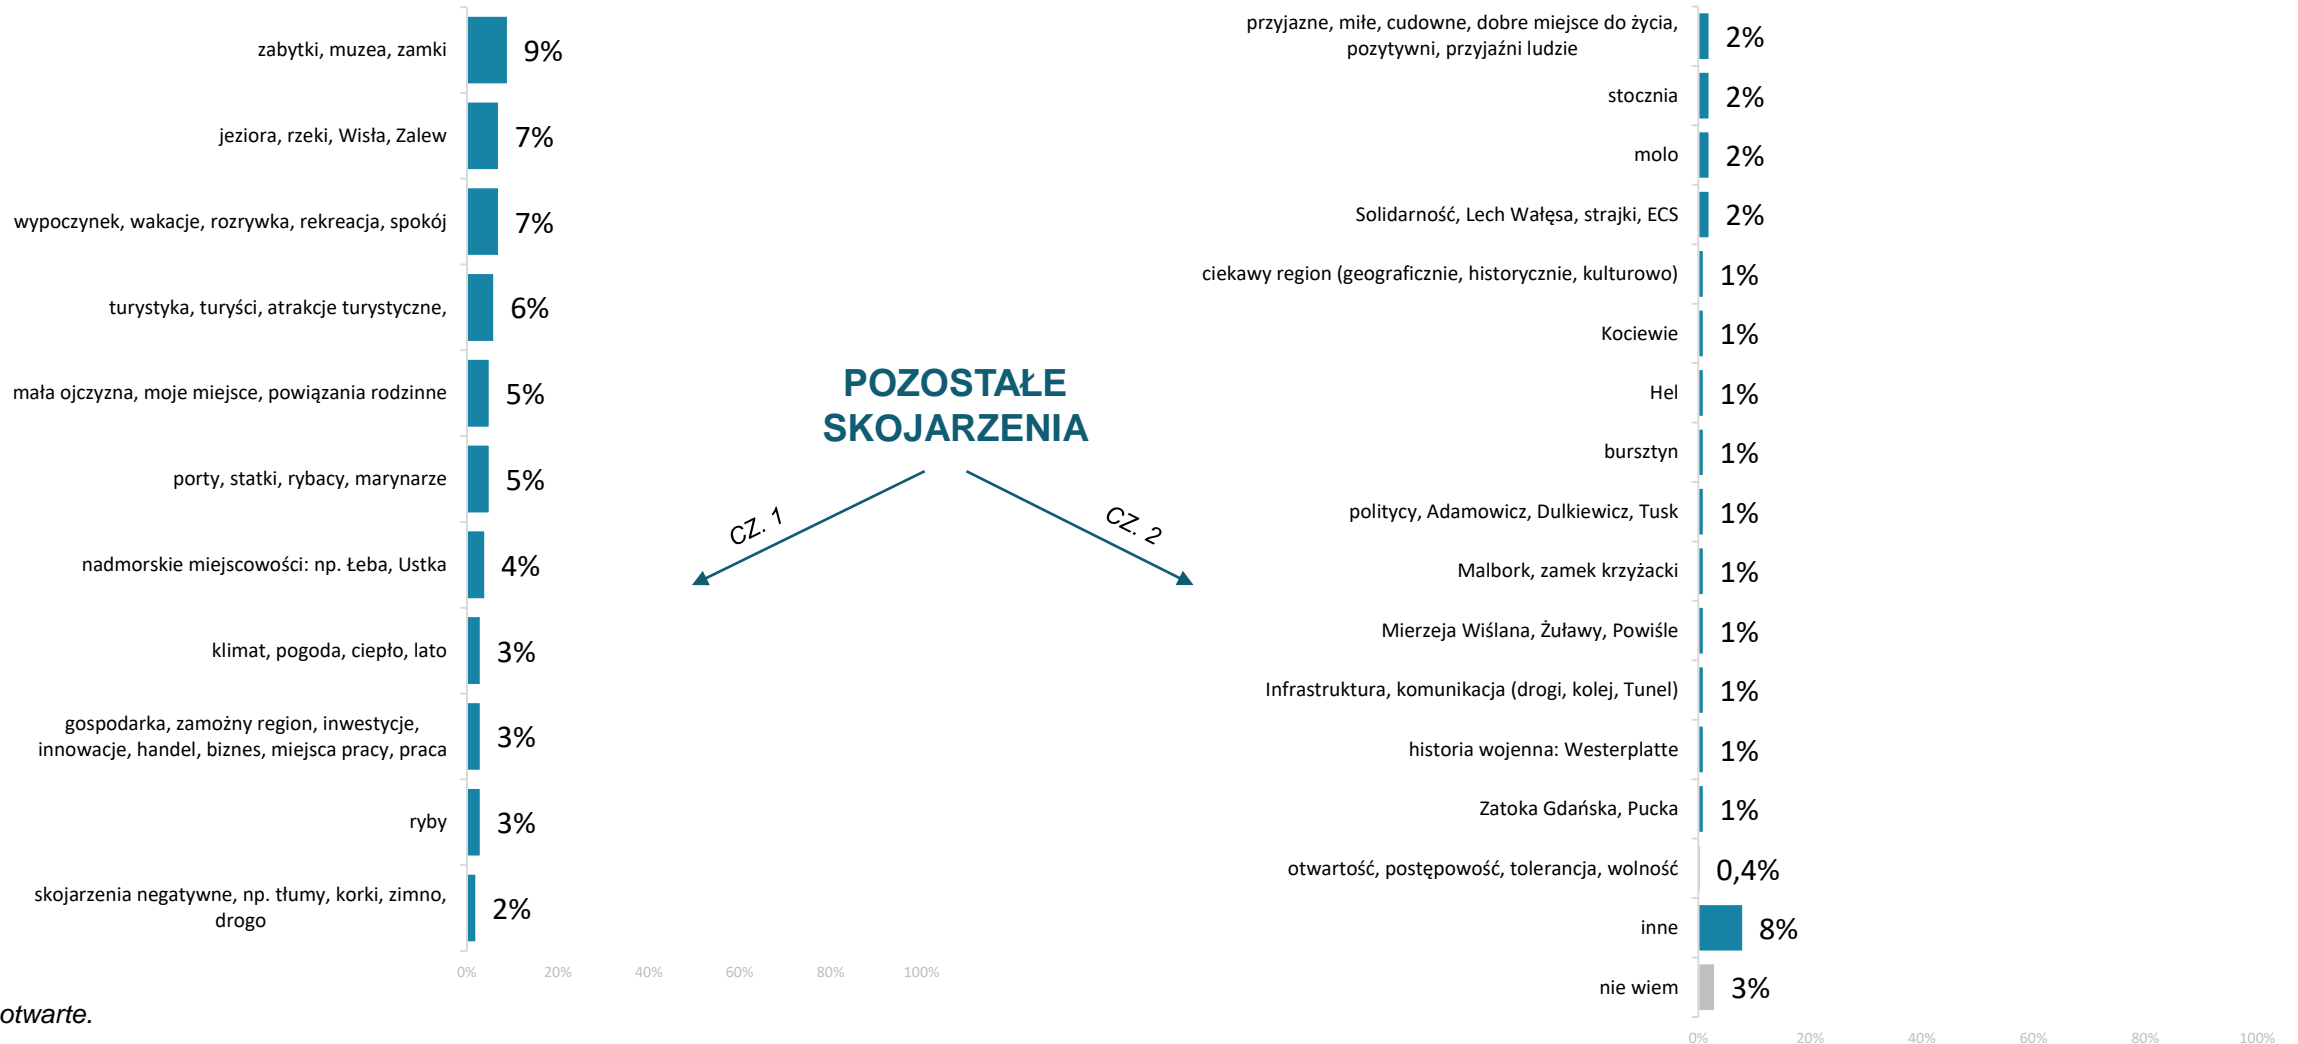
zabytki, muzea, zamki 9%

jeziora, rzeki, Wisła, Zalew 7%

wypoczynek, wakacje, rozrywka, rekreacja, spokój 7%

turystyka, turyści, atrakcje turystyczne, 6%

mała ojczyzna, moje miejsce, powiązania rodzinne 5%

porty, statki, rybacy, marynarze 5%

nadmorskie miejscowości: np. łeba, Ustka 4%

klimat, pogoda, ciepło, lato 3%

gospodarka, zamożny region, inwestycje, innowacje, handel, biznes, miejsca pracy, praca 3%

ryby 3%

skojarzenia negatywne, np. tłumy, korki, zimno, drogo 2%

0% 20% 40% 60% 80% 100%

POZOSTAŁE SKOJARZENIA

CZ. 1

CZ. 2

przyjazne, miłe, cudowne, dobre miejsce do życia, pozytywni, przyjaźni ludzie 2%

stocznia 2%

molo 2%

Solidarność, Lech Wałęsa, strajki, ECS 2%

ciekawy region (geograficznie, historycznie, kulturowo) 1%

Kociewie 1%

Hel 1%

bursztyn 1%

politycy, Adamowicz, Dulkiewicz, Tusk 1%

Malbork, zamek krzyżacki 1%

Mierzeja Wiślana, Żuławy, Powiśle 1%

Infrastruktura, komunikacja (drogi, kolej, Tunel) 1%

historia wojenna: Westerplatte 1%

Zatoka Gdańska, Pucka 1%

otwartość, postępowość, tolerancja, wolność 0,4%

inne 8%

nie wiem 3%

0% 20% 40% 60% 80% 100%

otwarte.